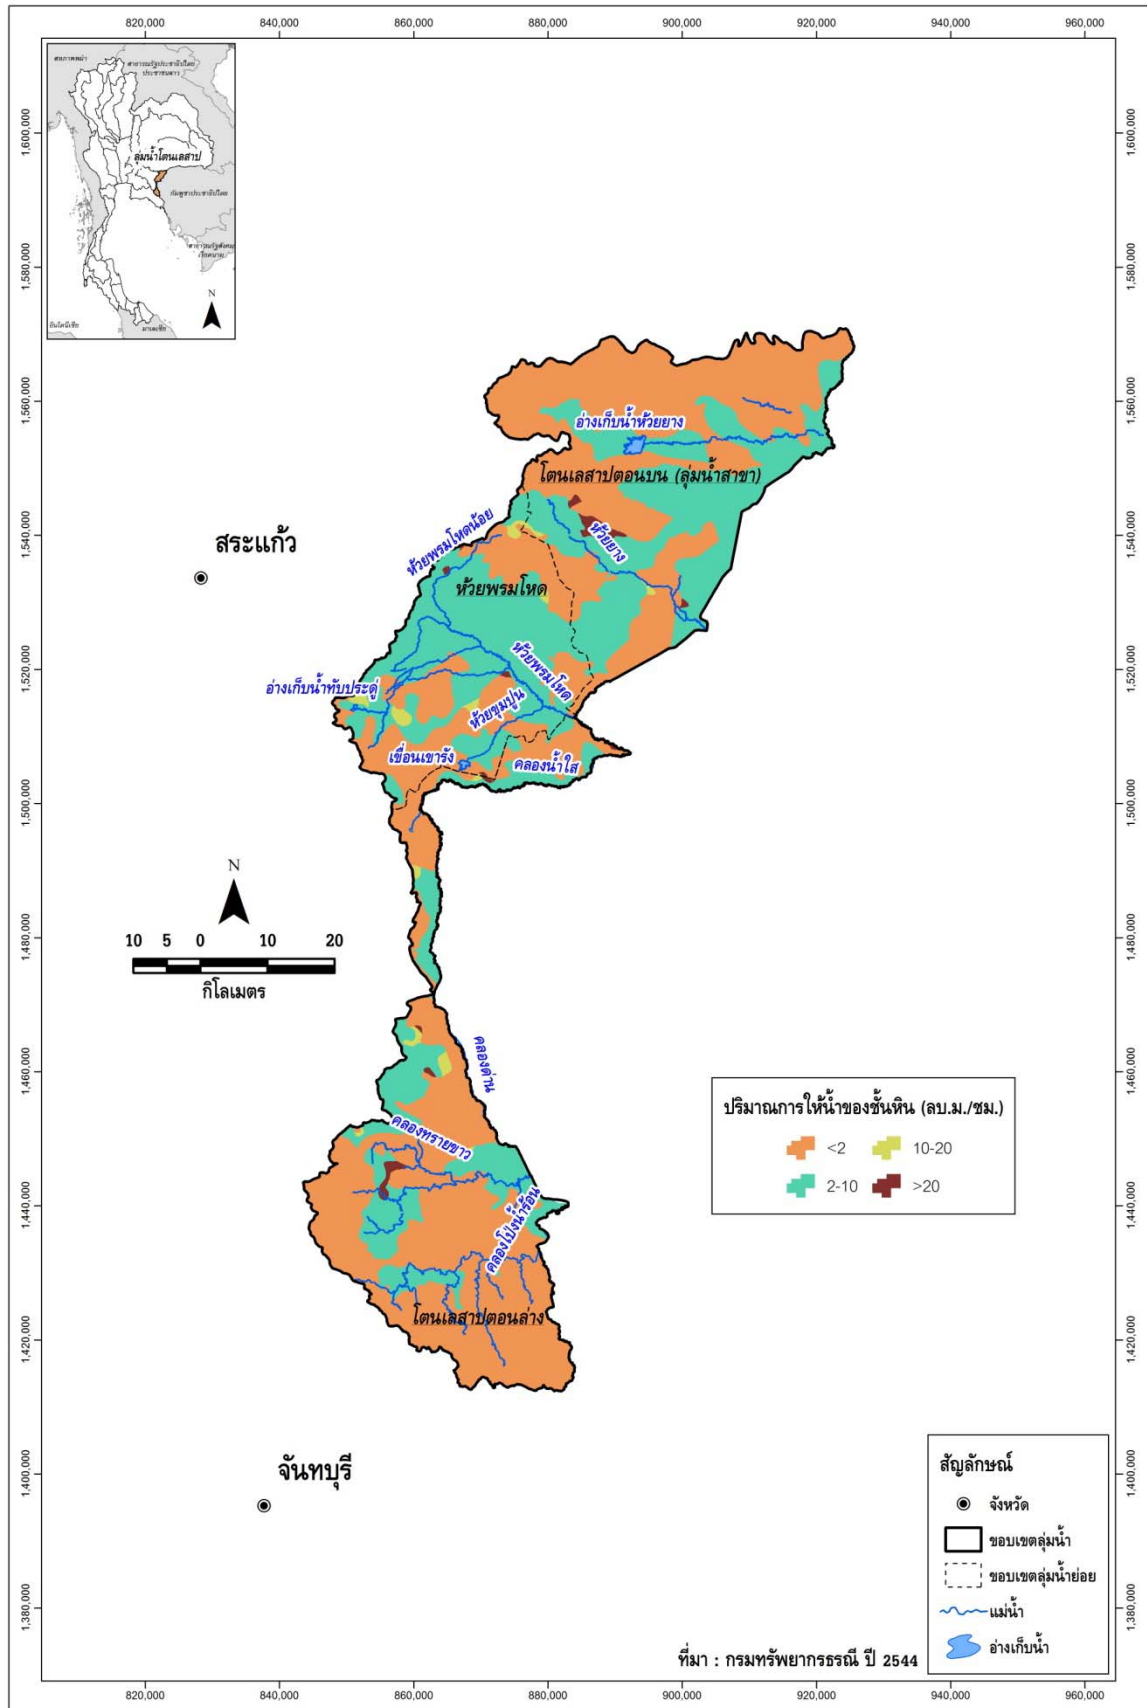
820,000 840,000 860,000 880,000 900,000 920,000 940,000 960,000

1,600,000
1,580,000
1,560,000
1,540,000
1,520,000
1,500,000
1,480,000
1,460,000
1,440,000
1,420,000
1,400,000
1,380,000

ลุ่มน้ำโตนเลสาป

N

อ่างเก็บน้ำห้วยยาง

โตนเลสาปตอนบน (ลุ่มน้ำสาขา)

สระแก้ว

ห้วยพรมโหดน้อย

ห้วยยาง

ห้วยพรมโหด

ห้วยพรมโหด

อ่างเก็บน้ำทับประดู่

ห้วยชุมปูน

เขื่อนเขารัง

คลองน้ำใส

N

10 5 0 10 20

กิโลเมตร

คลองด่าน

คลองทรายขาว

คลองโป่งน้ำร้อน

โตนเลสาปตอนล่าง

ปริมาณการให้น้ำของชั้นหิน (ลบ.ม./ชม.)

<2

10-20

2-10

>20

จันทบุรี

สัญลักษณ์

จังหวัด

ขอบเขตลุ่มน้ำ

ขอบเขตลุ่มน้ำย่อย

แม่น้ำ

อ่างเก็บน้ำ

ที่มา : กรมทรัพยากรธรณี ปี 2544